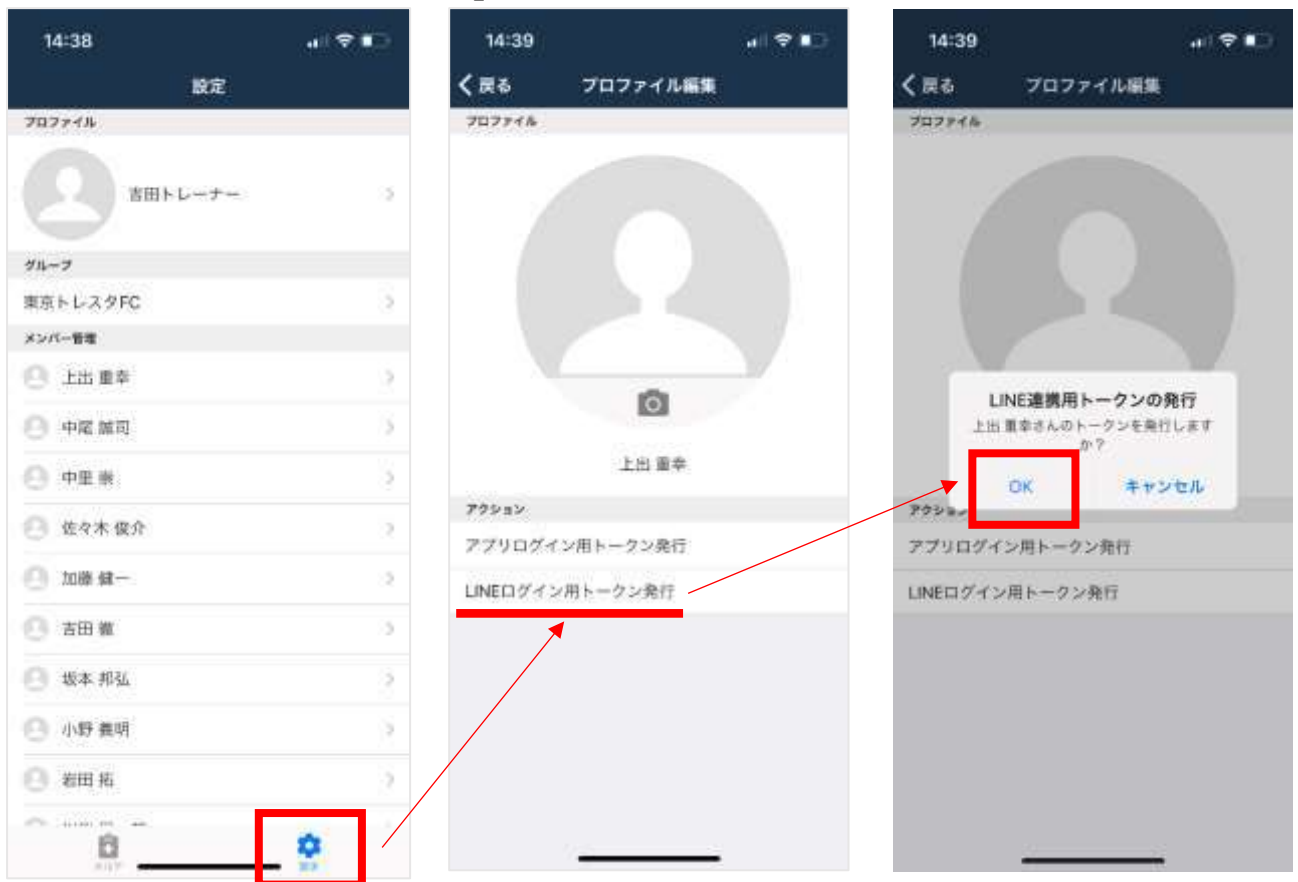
14:38

設定

プロファイル

吉田トレーナー

グループ

東京トレスタFC

メンバー管理

上出 重幸

中尾 誠司

中里 崇

佐々木 俊介

加藤 健一

吉田 徹

坂本 邦弘

小野 義明

岩田 拓

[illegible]

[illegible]

14:39

戻る

プロファイル編集

プロファイル

上出 重幸

アクション

アプリログイン用トークン発行

LINEログイン用トークン発行

14:39

戻る

プロファイル編集

プロファイル

LINE連携用トークンの発行

上出 重幸さんのトークンを発行しますか？

OK

キャンセル

アクション

アプリログイン用トークン発行

LINEログイン用トークン発行